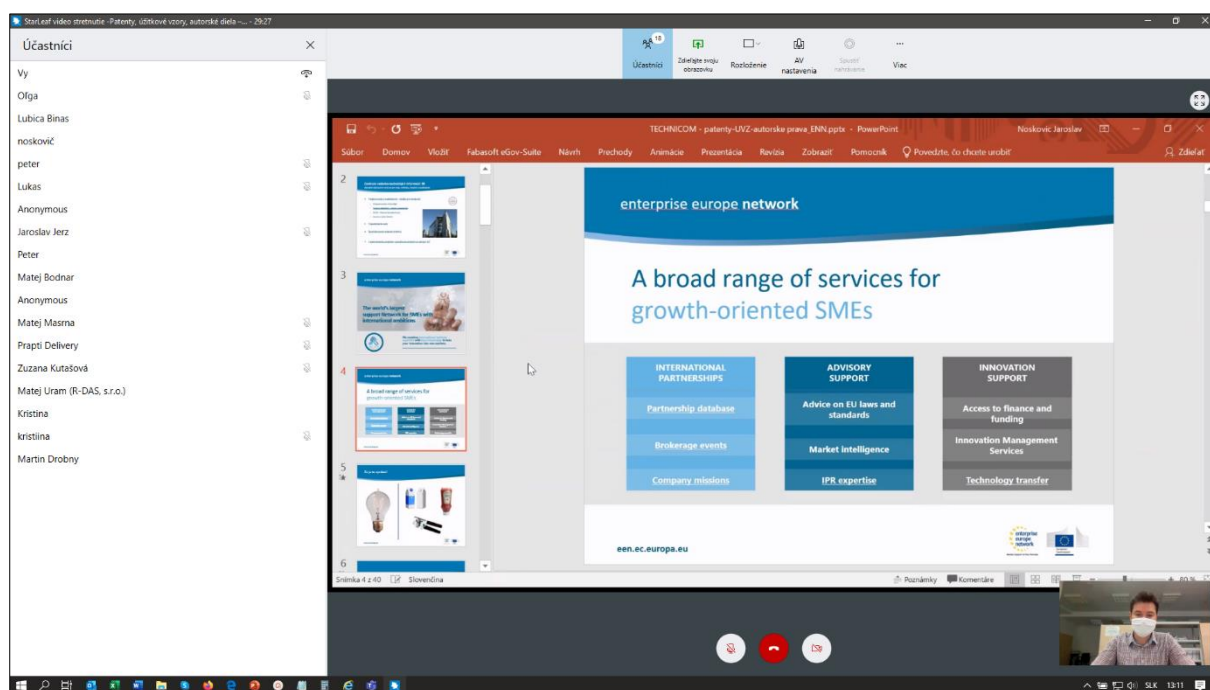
StarLeaf video stretnutie -Patenty, úžitkové vzory, autorské diela -... - 29:27

Účastníci

Vy
Oľga
Lubica Binas
noskovič
peter
Lukas
Anonymous
Jaroslav Jerz
Peter
Matej Bodnar
Anonymous
Matej Masrna
Prapti Delivery
Zuzana Kutašová
Matej Uram (R-DAS, s.r.o.)
Kristina
kristiina
Martin Drobny

18
Účastníci
Zdieľajte svoju obrazovku
Rozloženie
AV nastavenia
Spustiť nahrávanie
Viac

TECHNICOM - patenty-UVZ-autorske prava_ENN.pptx - PowerPoint
Noskovič Jaroslav

Súbor Domov Vložiť Fabasoft eGov-Suite Návrh Prechody Animácie Prezentácia Revízia Zobraziť Pomocník Povedzte, čo chcete urobiť
Zdieľať

2
3
The world's largest support network for SMEs with international ambitions
4
A broad range of services for growth-oriented SMEs
5
6

enterprise europe network

A broad range of services for growth-oriented SMEs

| INTERNATIONAL PARTNERSHIPS | ADVISORY SUPPORT | INNOVATION SUPPORT |
|---|---|---|
| Partnership database | Advice on EU laws and standards | Access to finance and funding |
| Brokerage events | Market intelligence | Innovation Management Services |
| Company missions | IPR expertise | Technology transfer |

een.ec.europa.eu

enterprise europe network

Snímka 4 z 40 Slovenčina
Poznámky Komentáre 80 %

SLK 13:11